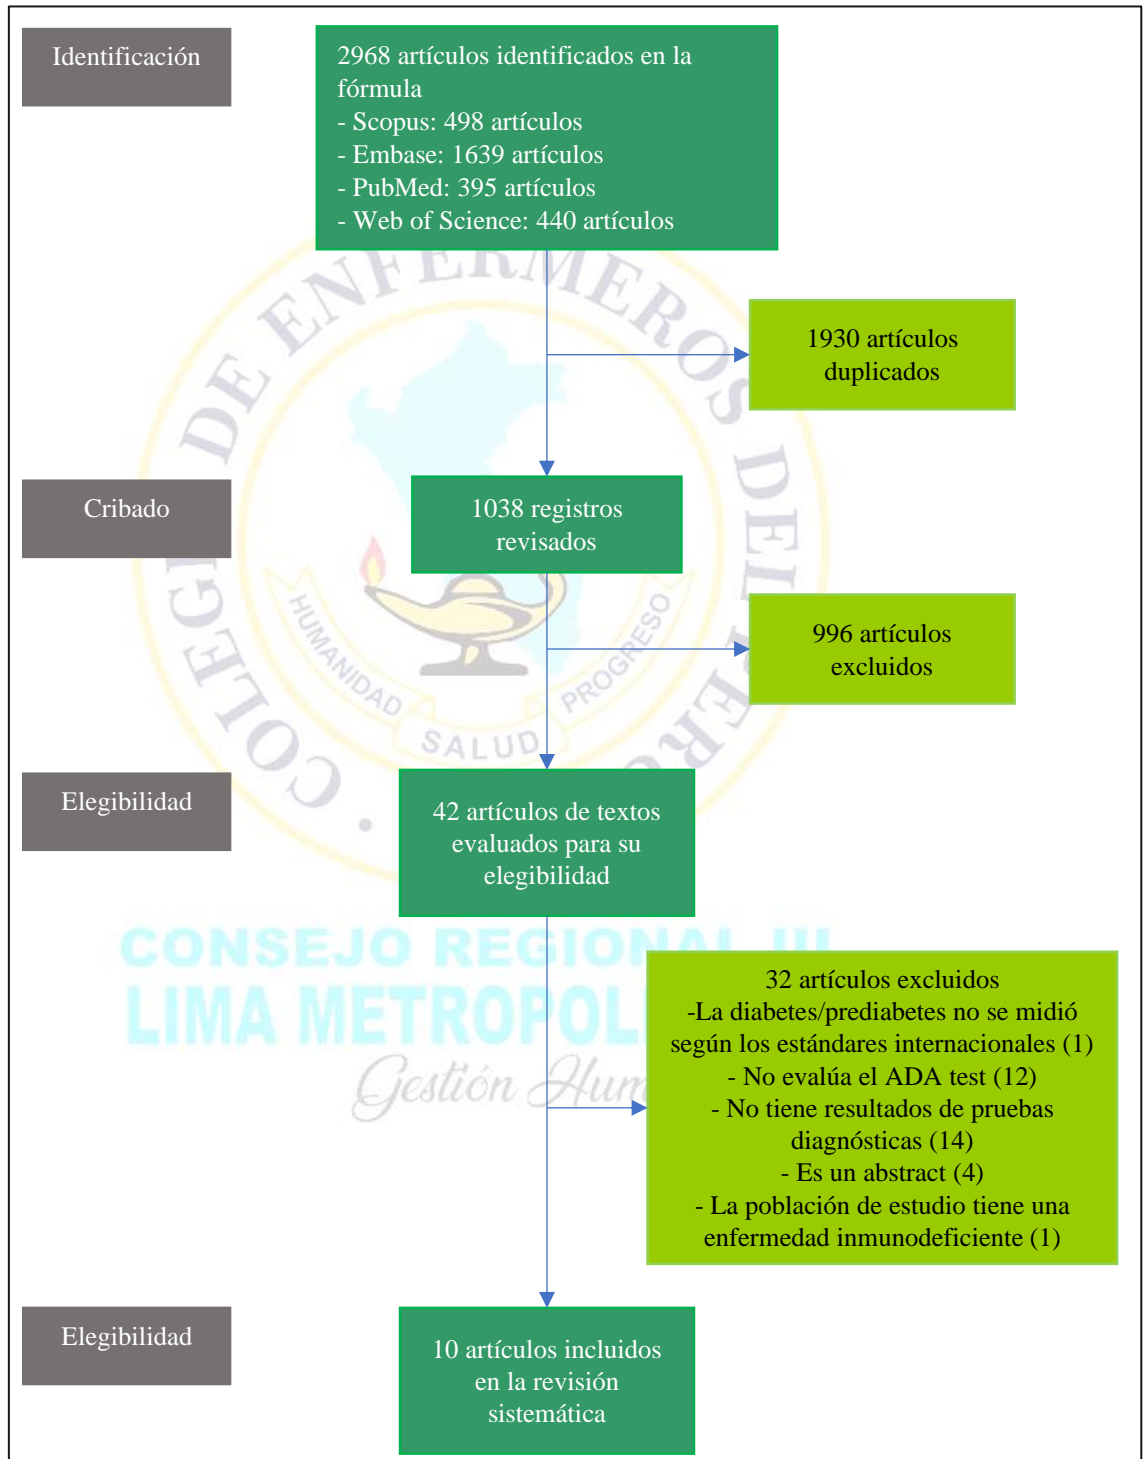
Identificación

2968 artículos identificados en la fórmula
- Scopus: 498 artículos
- Embase: 1639 artículos
- PubMed: 395 artículos
- Web of Science: 440 artículos

1930 artículos duplicados

Cribado

1038 registros revisados

996 artículos excluidos

Elegibilidad

42 artículos de textos evaluados para su elegibilidad

32 artículos excluidos
-La diabetes/prediabetes no se midió según los estándares internacionales (1)
- No evalúa el ADA test (12)
- No tiene resultados de pruebas diagnósticas (14)
- Es un abstract (4)
- La población de estudio tiene una enfermedad inmunodeficiente (1)

Elegibilidad

10 artículos incluidos en la revisión sistemática

COLEGIO DE ENFERMEROS DEL PERÚ
HUMANIDAD SALUD PROGRESO
CONSEJO REGIONAL III
LIMA METROPOLITANA
Gestión Hum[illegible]